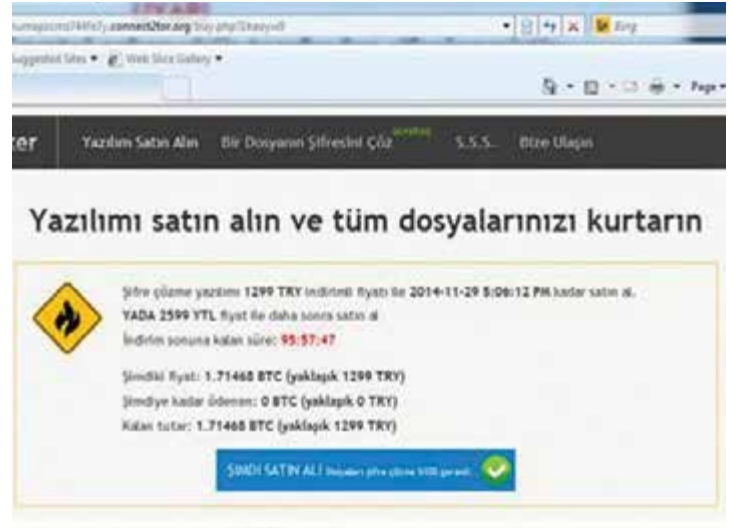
humaqxcms74Ifo7y.connect2tor.org/buy.php/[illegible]

Suggested Sites ▾ Web Slice Gallery ▾

Bing

Page ▾

ker Yazılım Satın Alın Bir Dosyanın Şifresini Çöz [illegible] S.S.S. Bize Ulaşın

Yazılımı satın alın ve tüm dosyalarınızı kurtarın

Şifre çözme yazılımı 1299 TRY indirimli fiyatı ile 2014-11-29 5:06:12 PM kadar satın al.

YADA 2599 YTL fiyat ile daha sonra satın al

İndirim sonuna kalan süre: 95:57:47

Şimdiki fiyat: 1.71468 BTC (yaklaşık 1299 TRY)

Şimdiye kadar ödenen: 0 BTC (yaklaşık 0 TRY)

Kalan tutar: 1.71468 BTC (yaklaşık 1299 TRY)

ŞİMDİ SATIN AL! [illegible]